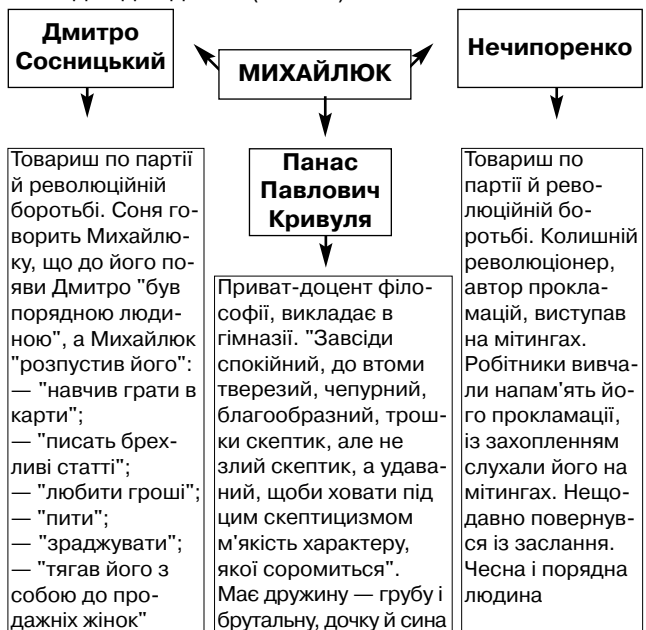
Дмитро Сосницький

МИХАЙЛЮК

Нечипоренко

Товариш по партії й революційній боротьбі. Соня говорить Михайлюку, що до його появи Дмитро "був порядною людиною", а Михайлюк "розпустив його":
— "навчив грати в карти";
— "писать брехливі статті";
— "любити гроші";
— "пити";
— "зраджувати";
— "тягав його з собою до продажніх жінок"

Панас Павлович Кривуля

Приват-доцент філософії, викладає в гімназії. "Завсіди спокійний, до втоми тверезий, чепурний, благообразний, трошки скептик, але не злий скептик, а удаваний, щоби ховати під цим скептицизмом м'якість характеру, якої соромиться". Має дружину — грубу і брутальну, дочку й сина

Товариш по партії й революційній боротьбі. Колишній революціонер, автор прокламацій, виступав на мітингах. Робітники вивчали напам'ять його прокламації, із захопленням слухали його на мітингах. Нещодавно повернувся із заслання. Чесна і порядна людина